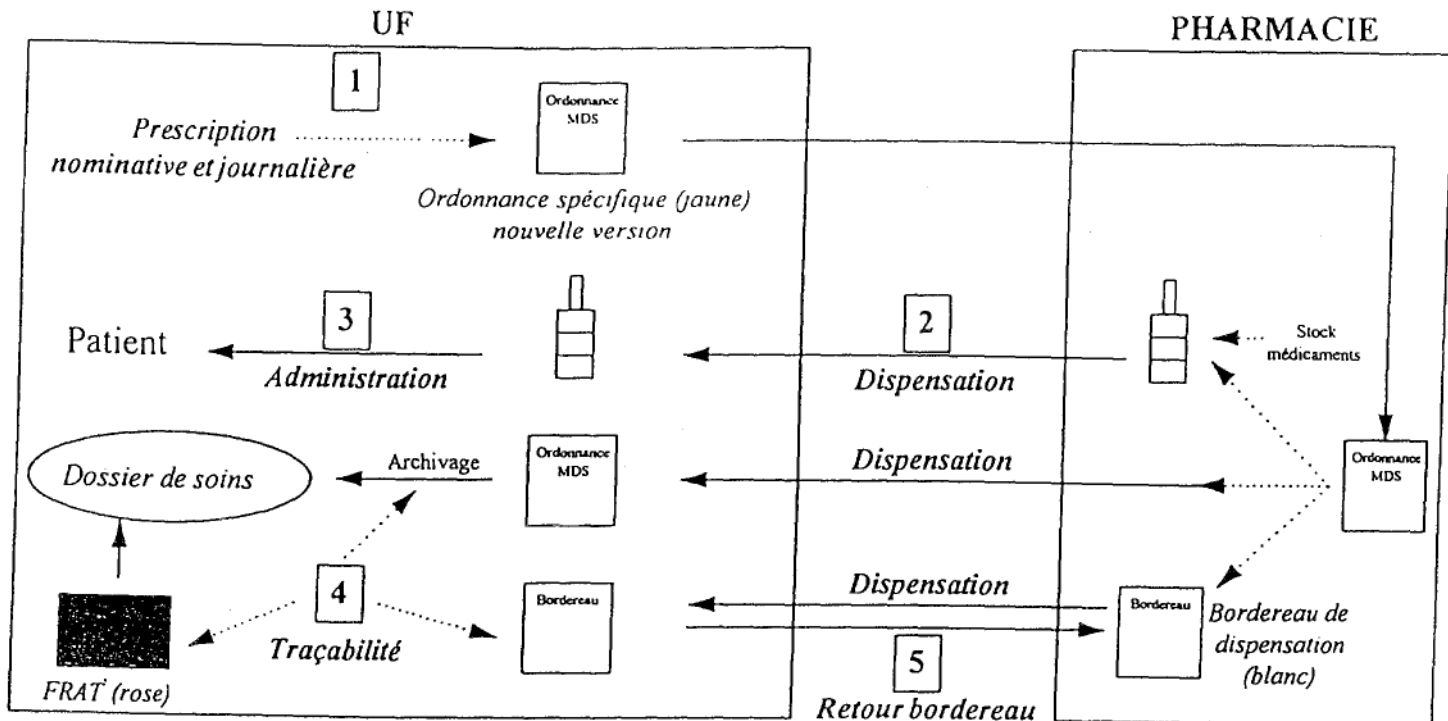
UF

PHARMACIE

1

Prescription nominative et journalière

Ordonnance MDS

Ordonnance spécifique (jaune) nouvelle version

3

Patient

Administration

2

Dispensation

Stock médicaments

Dossier de soins

Archivage

Ordonnance MDS

Dispensation

Ordonnance MDS

4

FRAT (rose)

Traçabilité

Bordereau

Dispensation

Bordereau

Bordereau de dispensation (blanc)

5

Retour bordereau